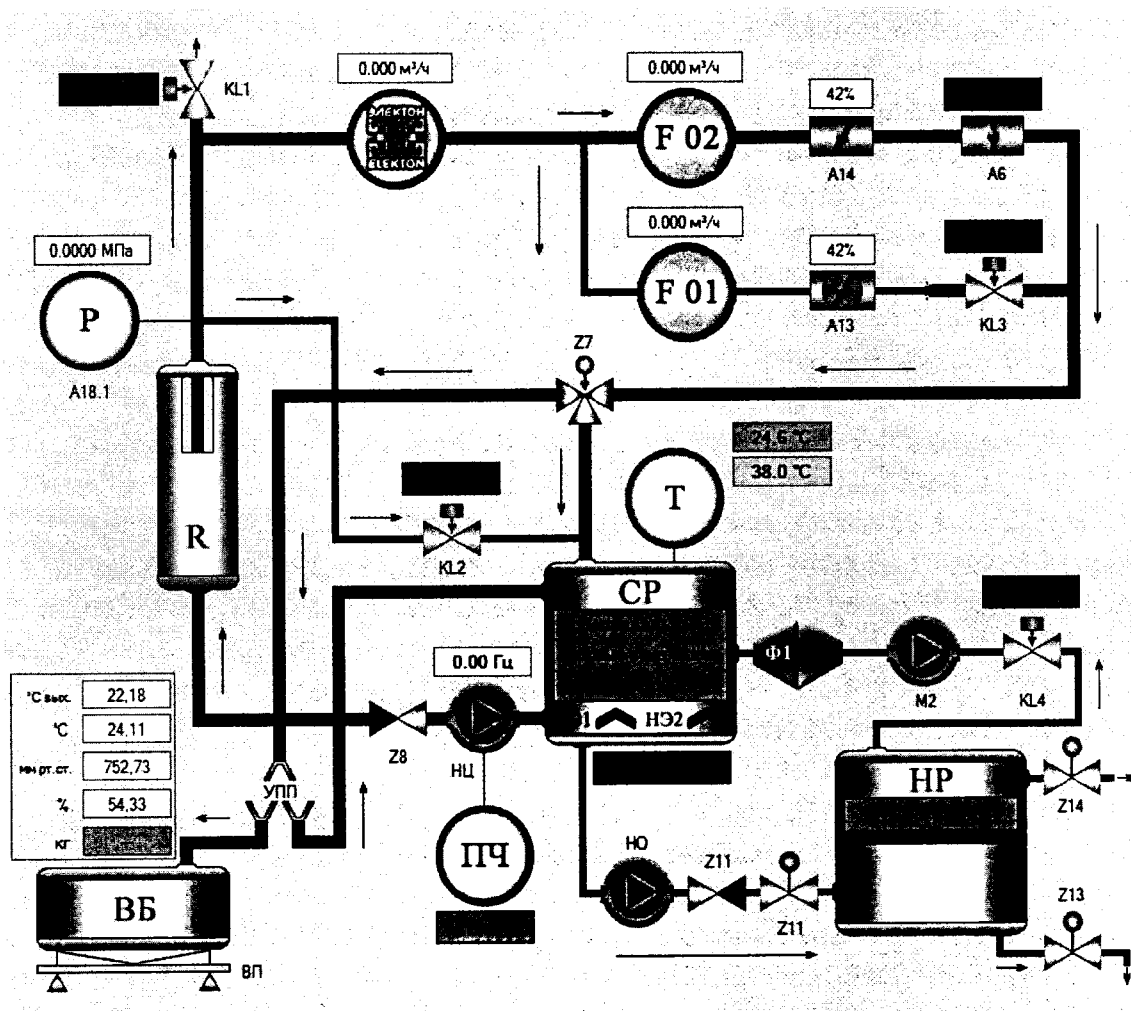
KL1

0.000 м³/ч

ЭЛЕКТОН

ELEKTON

0.000 м³/ч

F 02

42%

A14

A6

0.0000 МПа

0.000 м³/ч

F 01

42%

A13

KL3

P

A18.1

Z7

24.6 °C

38.0 °C

T

R

KL2

CP

Ф1

M2

KL4

0.00 Гц

°C вых.

22,18

°C

24,11

мм рт.ст.

752,73

%

54,33

кг

Z8

НЦ

1

НЭ2

УПП

ПЧ

НО

Z11

Z11

HP

Z14

Z13

ВБ

ВП